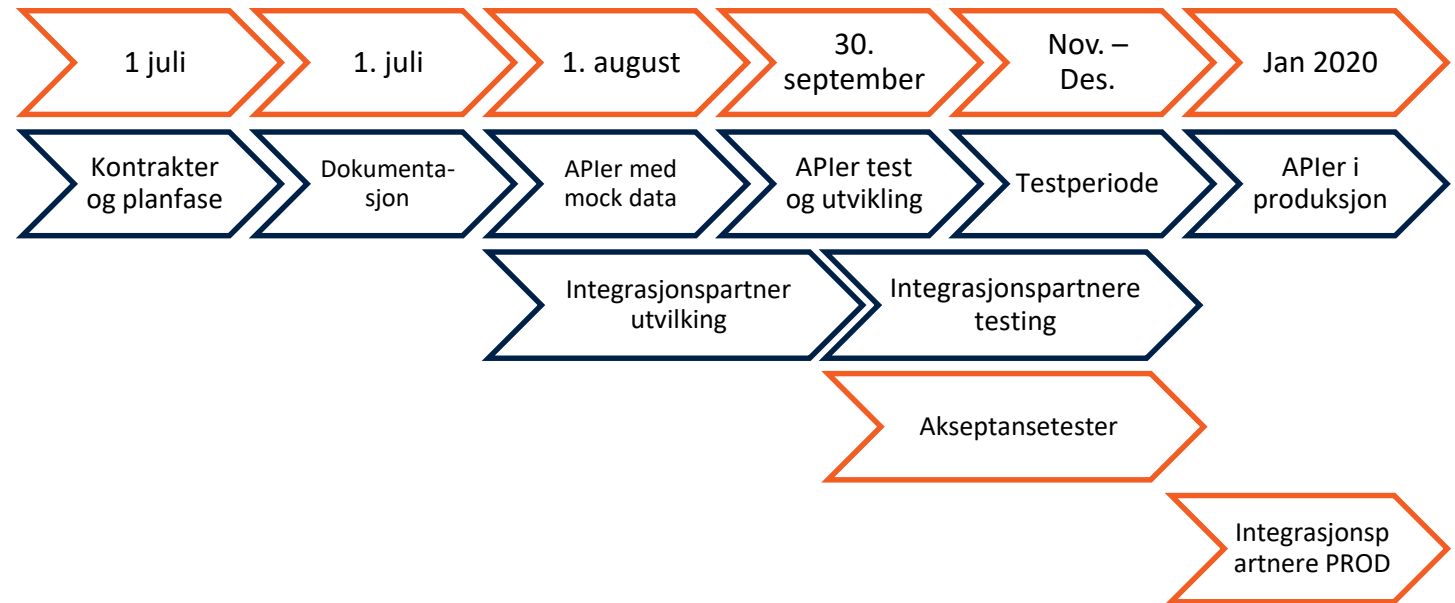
1 juli

1. juli

1. august

30. september

Nov. – Des.

Jan 2020

Kontrakter og planfase

Dokumentasjon

APIer med mock data

APIer test og utvikling

Testperiode

APIer i produksjon

Integrasjonspartner utvilking

Integrasjonspartnere testing

Akseptansetester

Integrasjonsp artnere PROD